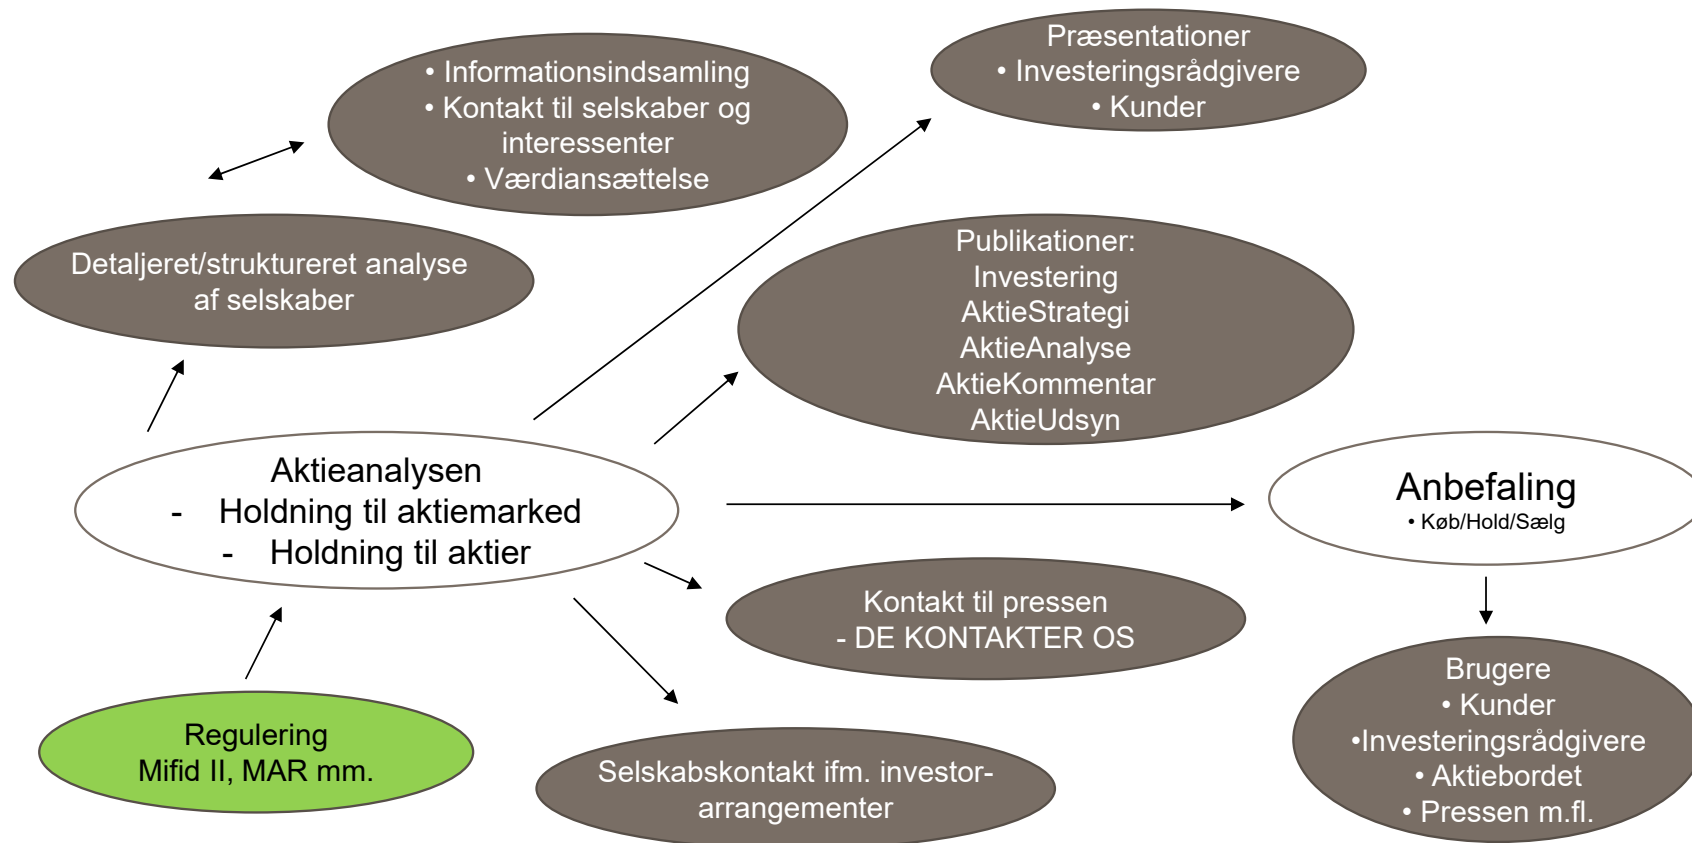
• Informationsindsamling
• Kontakt til selskaber og interessenter
• Værdiansættelse

Præsentationer
• Investeringsrådgivere
• Kunder

Detaljeret/struktureret analyse af selskaber

Publikationer:
Investering
AktieStrategi
AktieAnalyse
AktieKommentar
AktieUdsyn

Aktieanalysen
- Holdning til aktiemarked
- Holdning til aktier

Anbefaling
• Køb/Hold/Sælg

Kontakt til pressen
- DE KONTAKTER OS

Brugere
• Kunder
•Investeringsrådgivere
• Aktiebordet
• Pressen m.fl.

Regulering
Mifid II, MAR mm.

Selskabskontakt ifm. investorarrangementer